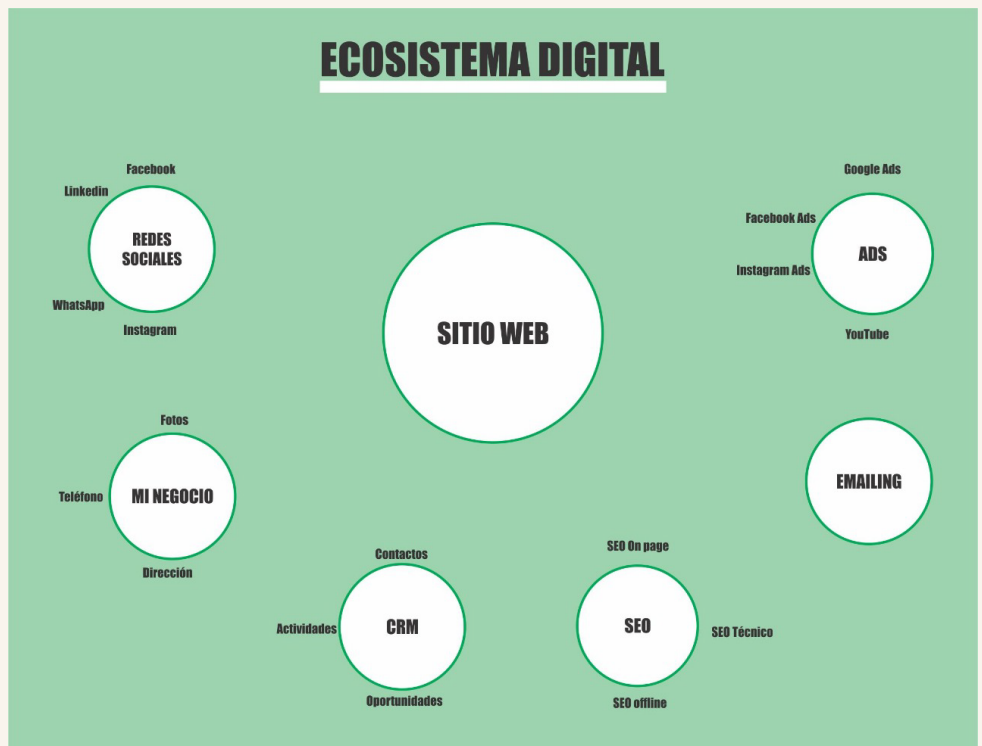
ECOSISTEMA DIGITAL

Facebook
Linkedin
REDES SOCIALES
WhatsApp
Instagram

Google Ads
Facebook Ads
ADS
Instagram Ads
YouTube

SITIO WEB

Fotos
Teléfono
MI NEGOCIO
Dirección

EMAILING

Contactos
Actividades
CRM
Oportunidades

SEO On page
SEO
SEO Técnico
SEO offline